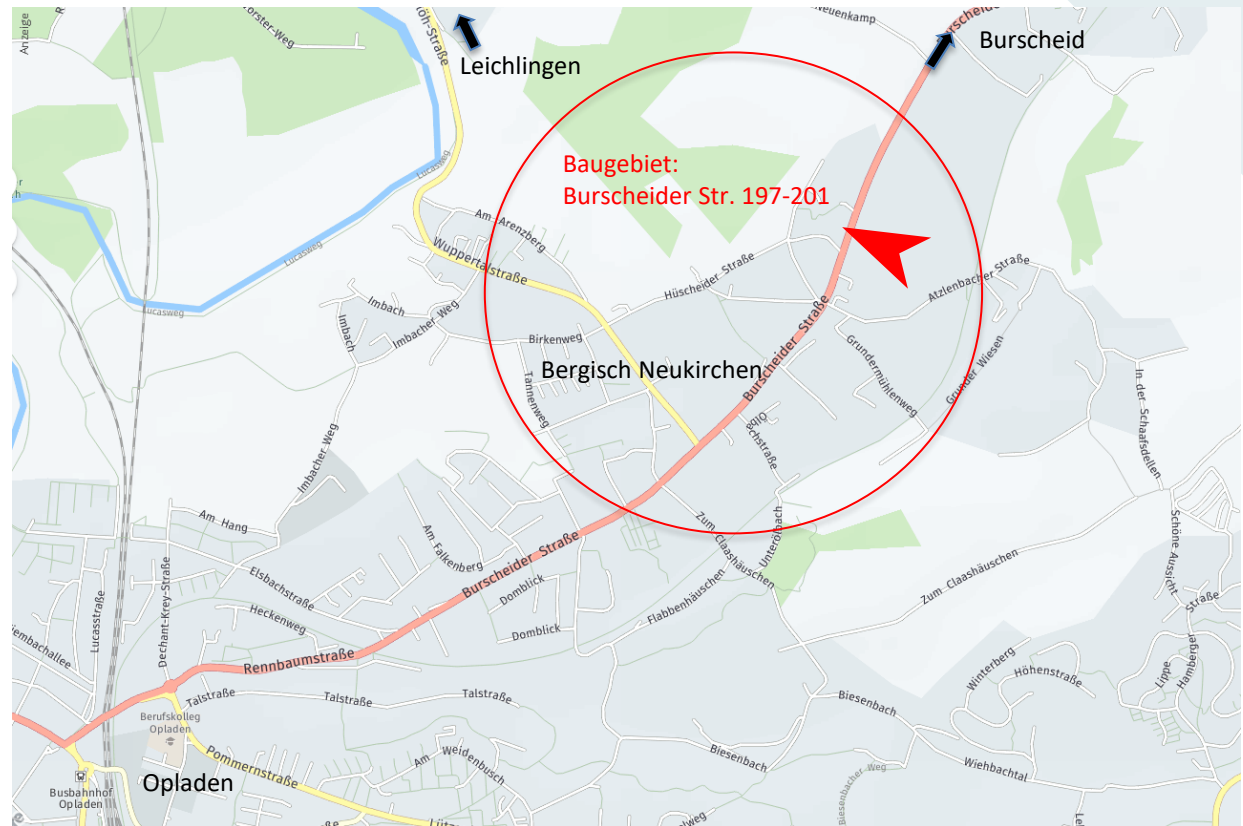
Anzeige
Förster-Weg
Leichlingen
Neuenkamp
Burscheid
Lucasweg
Baugebiet:
Burscheider Str. 197-201
Am Arenzberg
Wuppertalstraße
Hüscheider Straße
Atzlenbacher Straße
Imbach
Imbacher Weg
Imbach
Birkenweg
Bergisch Neukirchen
Burscheider Straße
Grundermühlenweg
Grunder Wiesen
In der Schafsdellen
Tannenweg
Olbachstraße
Imbacher Weg
Am Hang
Am Falkenberg
Zum Claashäuschen
Unterölbach
Schöne Aussicht
Elsbachstraße
Burscheider Straße
Domblick
Domblick
Flabbenhäuschen
Zum Claashäuschen
Straße
Dechant-Krey-Straße
Lucasstraße
Heckenweg
Rennbaumstraße
Winterberg
Höhenstraße
Lippe
Hamberger
Talstraße
Talstraße
Talstraße
Biesenbach
Berufskolleg Opladen
Pommernstraße
Am Weidenbusch
Biesenbach
Biesenbacher Weg
Wiehbachtal
Busbahnhof Opladen
Opladen